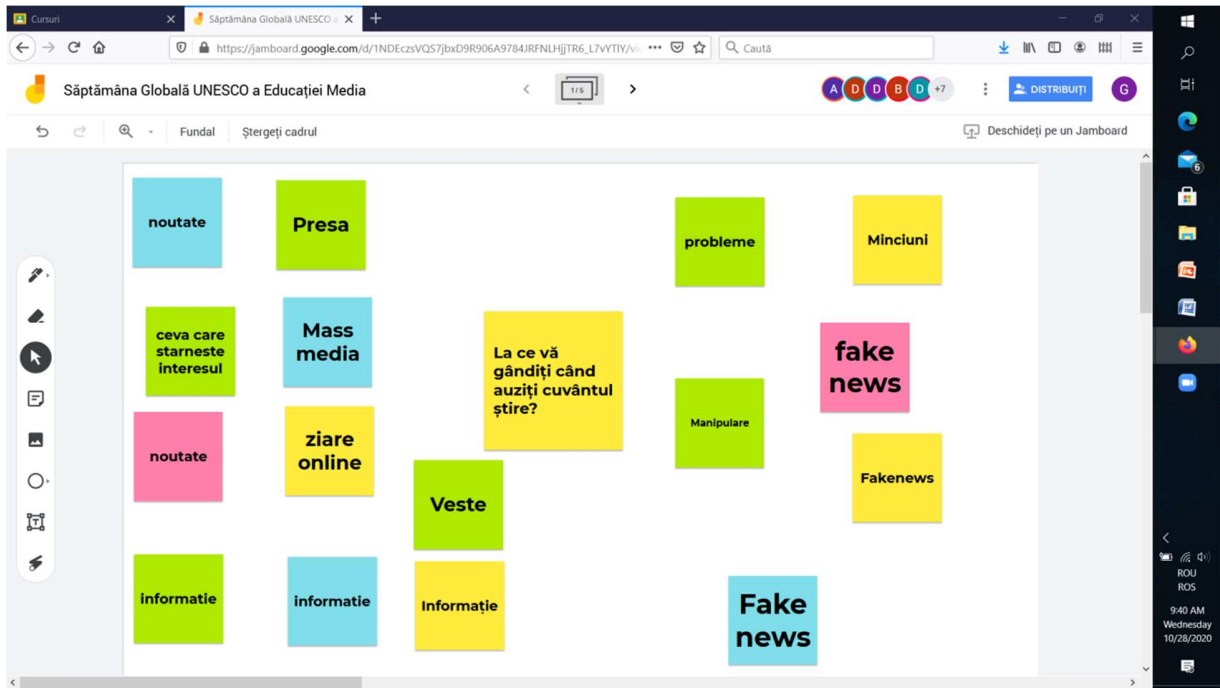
Cursuri

Săptămâna Globală UNESCO a

https://jamboard.google.com/d/1NDEczsVQS7jbxD9R906A9784JRFNLHjjTR6_L7vYTlY/vi

Caută

Săptămâna Globală UNESCO a Educației Media

1/5

A D D B D +7

DISTRIBUIȚI

G

Fundal

Ștergeți cadrul

Deschideți pe un Jamboard

noutate

Presa

probleme

Minciuni

ceva care starneste interesul

Mass media

La ce vă gândiți când auziți cuvântul știre?

fake news

Manipulare

noutate

ziare online

Fakenews

Veste

informatie

informatie

Informație

Fake news

6

ROU
ROS

9:40 AM
Wednesday
10/28/2020